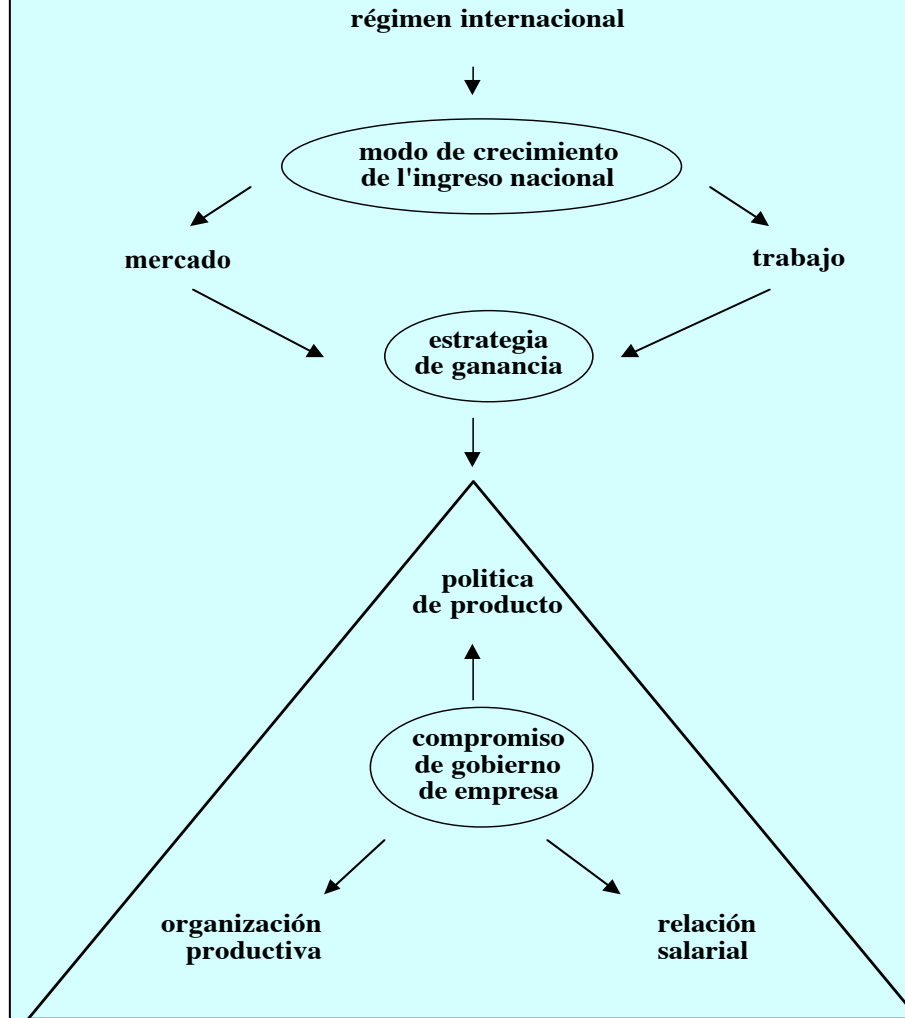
régimen internacional

modo de crecimiento de l'ingreso nacional

mercado

trabajo

estrategia de ganancia

politica de producto

compromiso de gobierno de empresa

organización productiva

relación salarial